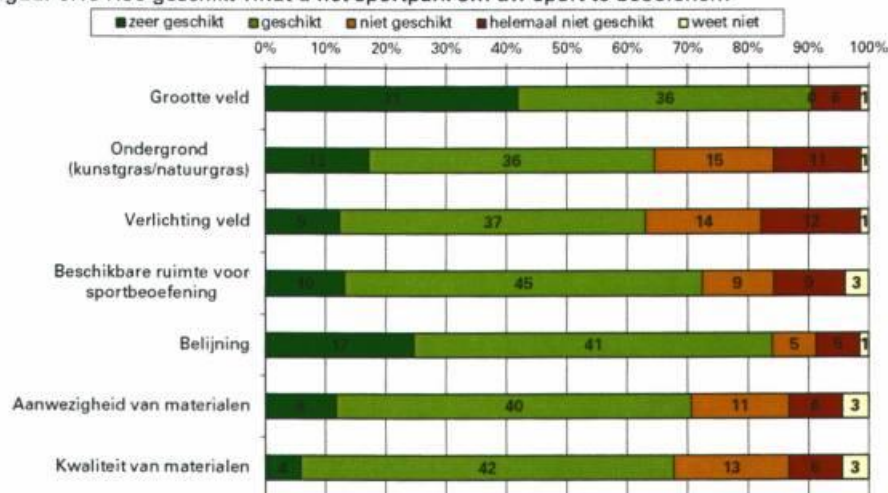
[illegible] Hoe geschikt vindt u het sportpark om uw sport te beoefenen?

zeer geschikt | geschikt | niet geschikt | helemaal niet geschikt | weet niet

0% 10% 20% 30% 40% 50% 60% 70% 80% 90% 100%

| | zeer geschikt | geschikt | niet geschikt | helemaal niet geschikt | weet niet |
|---|---|---|---|---|---|
| Grootte veld | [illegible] | 36 | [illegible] | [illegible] | 1 |
| Ondergrond (kunstgras/natuurgras) | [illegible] | 36 | 15 | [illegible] | 1 |
| Verlichting veld | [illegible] | 37 | 14 | 12 | 1 |
| Beschikbare ruimte voor sportbeoefening | 10 | 45 | 9 | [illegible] | 3 |
| Belijning | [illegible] | 41 | 5 | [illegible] | 1 |
| Aanwezigheid van materialen | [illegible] | 40 | 11 | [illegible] | 3 |
| Kwaliteit van materialen | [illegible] | 42 | 13 | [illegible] | 3 |